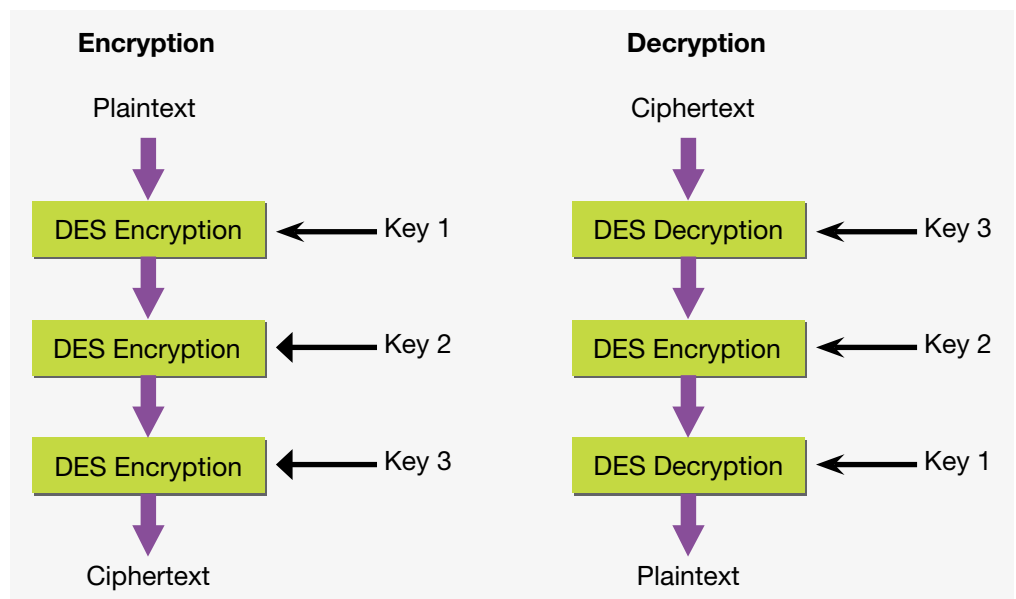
Encryption

Plaintext

DES Encryption

Key 1

DES Encryption

Key 2

DES Encryption

Key 3

Ciphertext

Decryption

Ciphertext

DES Decryption

Key 3

DES Encryption

Key 2

DES Decryption

Key 1

Plaintext